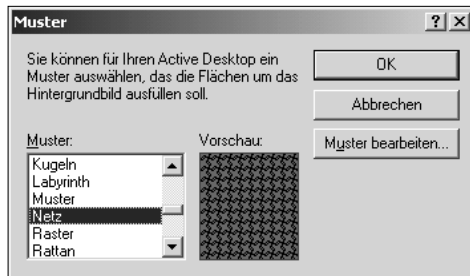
Muster

?

×

Sie können für Ihren Active Desktop ein Muster auswählen, das die Flächen um das Hintergrundbild ausfüllen soll.

OK

Abbrechen

Muster:

Vorschau:

Muster bearbeiten...

Kugeln
Labyrinth
Muster
Netz
Raster
Rattan